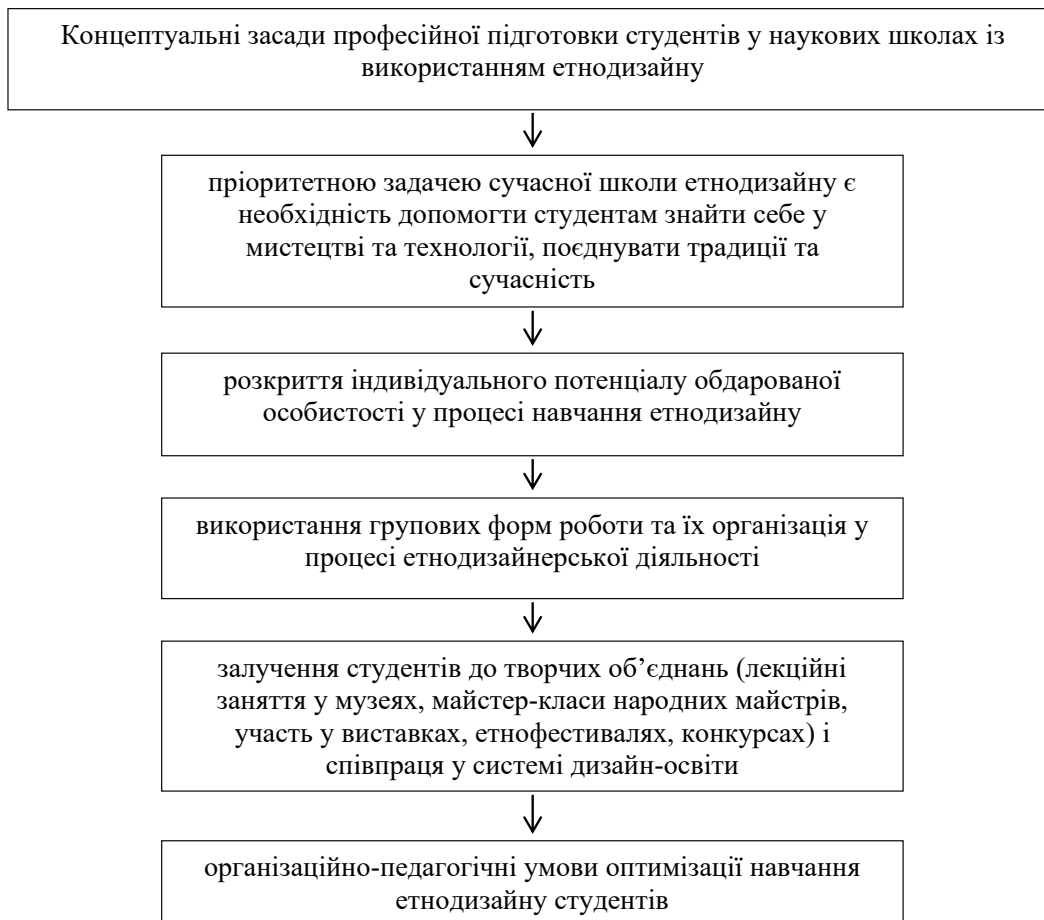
Концептуальні засади професійної підготовки студентів у наукових школах із використанням етнодизайну

пріоритетною задачею сучасної школи етнодизайну є необхідність допомогти студентам знайти себе у мистецтві та технології, поєднувати традиції та сучасність

розкриття індивідуального потенціалу обдарованої особистості у процесі навчання етнодизайну

використання групових форм роботи та їх організація у процесі етнодизайнерської діяльності

залучення студентів до творчих об’єднань (лекційні заняття у музеях, майстер-класи народних майстрів, участь у виставках, етнофестивалях, конкурсах) і співпраця у системі дизайн-освіти

організаційно-педагогічні умови оптимізації навчання етнодизайну студентів